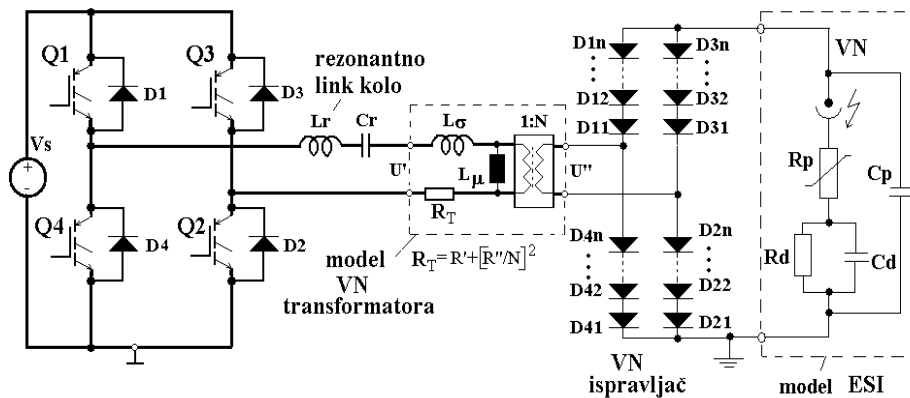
Q1
D1
Q3
D3
rezonantno
link kolo
Vs
Lr
Cr
$L\sigma$
1:N
U'
$L_\mu$
U''
$R_T$
Q4
D4
Q2
D2
model
VN
transformatora
$R_T = R' + [R''/N]^2$
D1n
D12
D11
D3n
D32
D31
D4n
D42
D41
D2n
D22
D21
VN
ispravljač
VN
Rp
Cp
Rd
Cd
model ESI